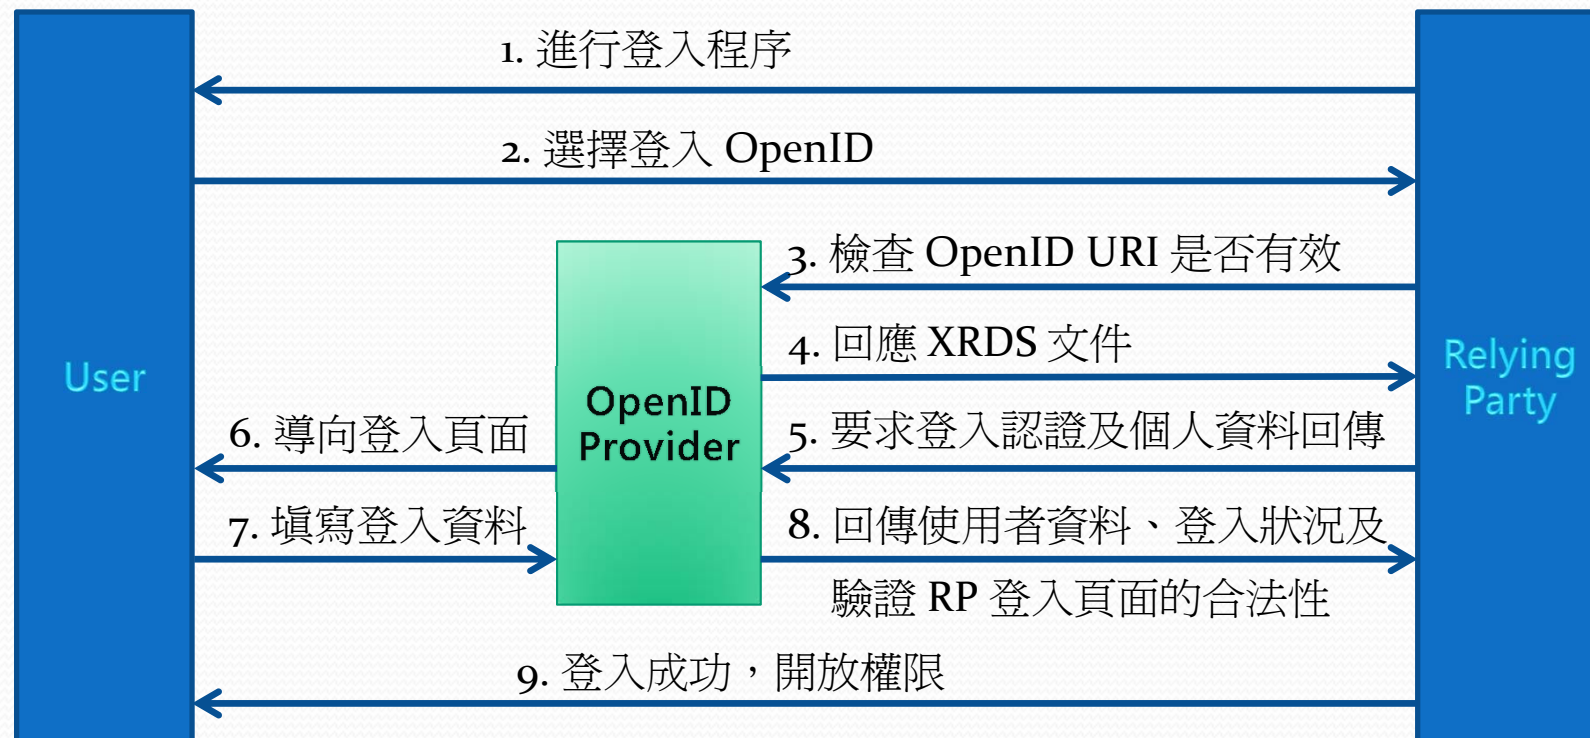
1. 進行登入程序

2. 選擇登入 OpenID

3. 檢查 OpenID URI 是否有效

4. 回應 XRDS 文件

User

OpenID Provider

Relying Party

6. 導向登入頁面

5. 要求登入認證及個人資料回傳

7. 填寫登入資料

8. 回傳使用者資料、登入狀況及驗證 RP 登入頁面的合法性

9. 登入成功，開放權限